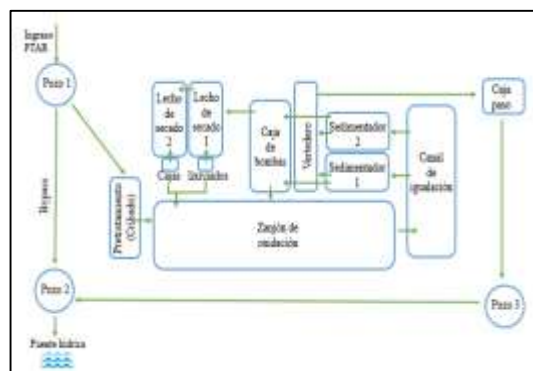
Ingreso PTAR

Pozo 1

Bypass

Pretratamiento (Cribado)

Lecho de secado 2

Lecho de secado 1

Cajas

Lixiviados

Caja de bombas

Vertedero

Sedimentador 2

Sedimentador 1

Canal de igualación

Caja paso

Zanjón de oxidación

Pozo 2

Pozo 3

Fuente hídrica